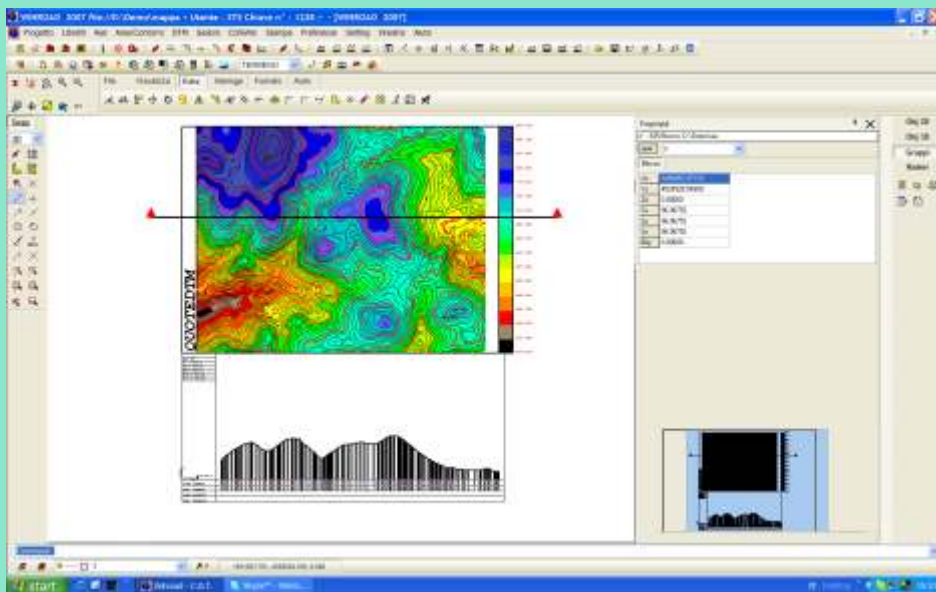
VERSIGAO 2007 File://C:/Demo/mappa - Utente - STS Chiave n° - 1130 - - [VERSIGAO 2007]

Progetto Layers Vai Assi/Contorni DTM Sezioni Colonne Stampa Preferenze Settings Finestra Aiuto

Tematismi

File Visualizza Rate Disegna Formato Aiuto

Proprietà

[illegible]

Menu

Obj 38

Obj 38

Gruppo

Nodes

start

Winvad - C.D.T.

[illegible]